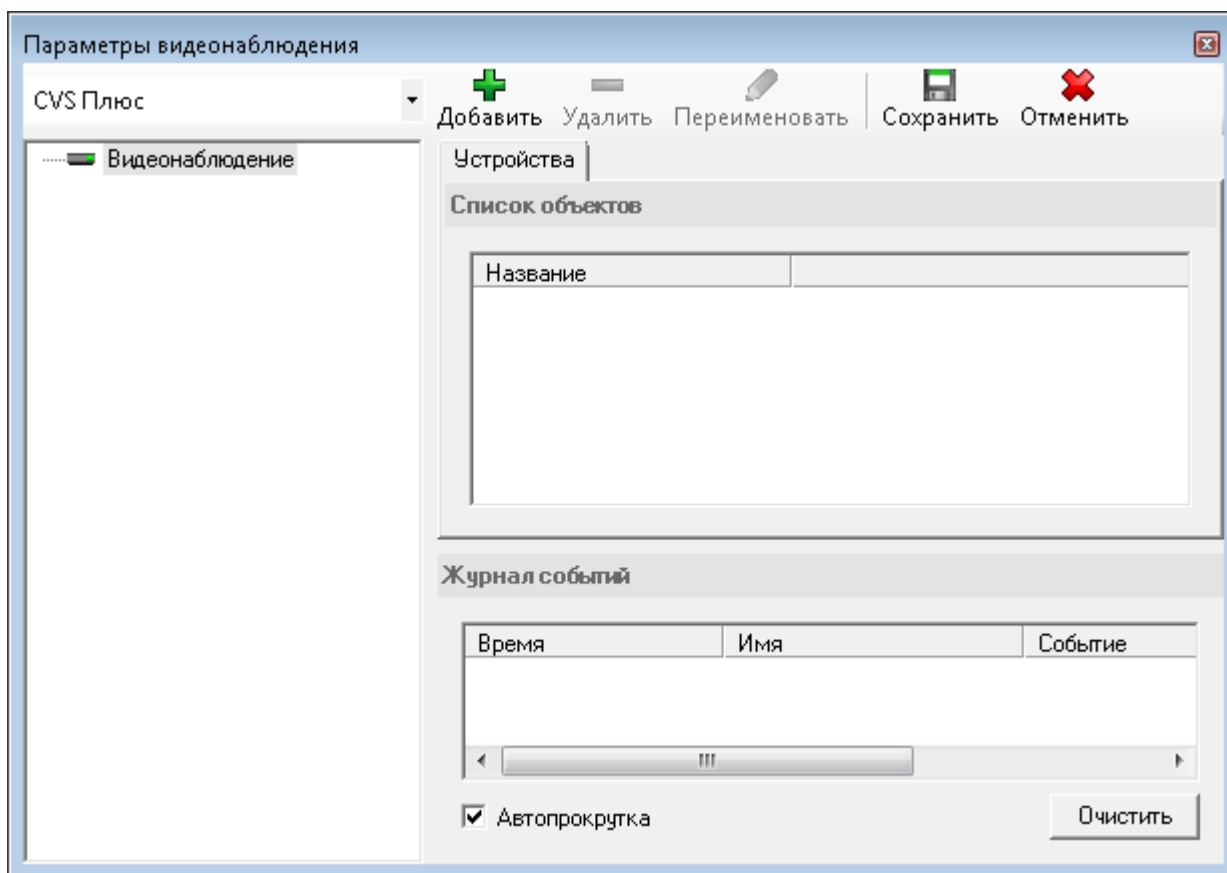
Параметры видеонаблюдения

CVS Плюс

Добавить Удалить Переименовать Сохранить Отменить

Видеонаблюдение

Устройства

Список объектов

| Название | |
|---|---|

Журнал событий

| Время | Имя | Событие |
|---|---|---|

Автопрокрутка

Очистить